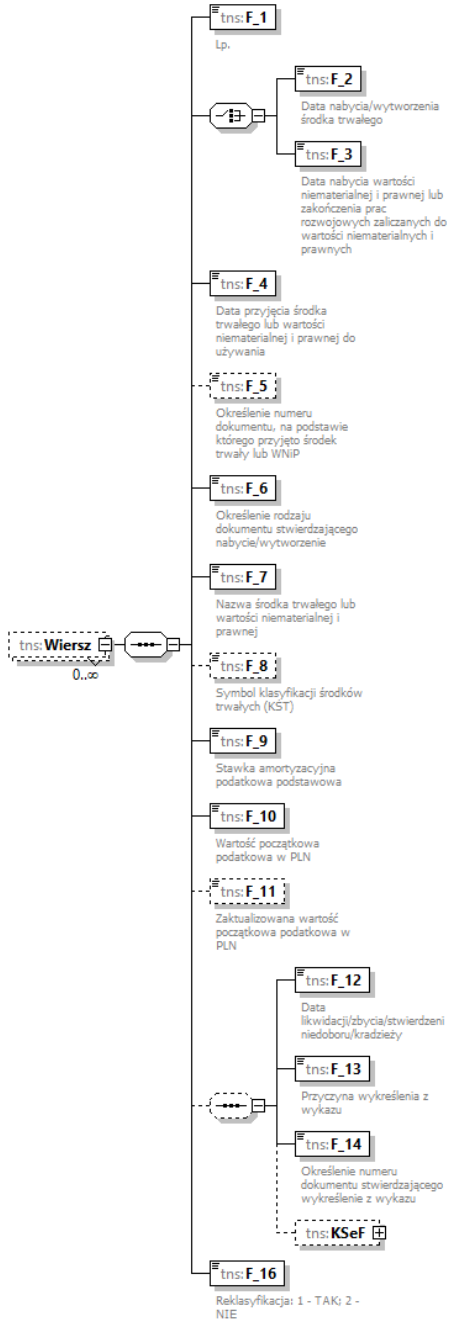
tns:Wiersz
0..∞

tns:F_1
Lp.

tns:F_2
Data nabycia/wytworzenia środka trwałego

tns:F_3
Data nabycia wartości niematerialnej i prawnej lub zakończenia prac rozwojowych zaliczanych do wartości niematerialnych i prawnych

tns:F_4
Data przyjęcia środka trwałego lub wartości niematerialnej i prawnej do używania

tns:F_5
Określenie numeru dokumentu, na podstawie którego przyjęto środek trwały lub WNiP

tns:F_6
Określenie rodzaju dokumentu stwierdzającego nabycie/wytworzenie

tns:F_7
Nazwa środka trwałego lub wartości niematerialnej i prawnej

tns:F_8
Symbol klasyfikacji środków trwałych (KST)

tns:F_9
Stawka amortyzacyjna podatkowa podstawowa

tns:F_10
Wartość początkowa podatkowa w PLN

tns:F_11
Zaktualizowana wartość początkowa podatkowa w PLN

tns:F_12
Data likwidacji/zbycia/stwierdzeni niedoboru/kradzieży

tns:F_13
Przyczyna wykreślenia z wykazu

tns:F_14
Określenie numeru dokumentu stwierdzającego wykreślenie z wykazu

tns:KSeF

tns:F_16
Reklasyfikacja: 1 - TAK; 2 - NIE